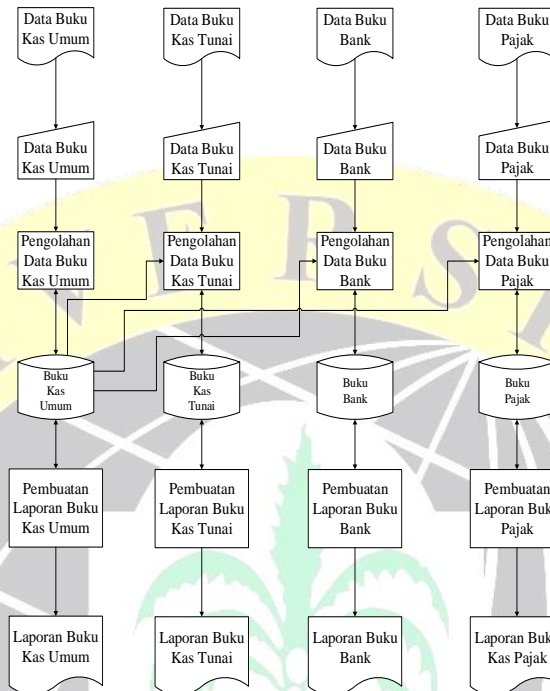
Data Buku Kas Umum

Data Buku Kas Tunai

Data Buku Bank

Data Buku Pajak

Data Buku Kas Umum

Data Buku Kas Tunai

Data Buku Bank

Data Buku Pajak

Pengolahan Data Buku Kas Umum

Pengolahan Data Buku Kas Tunai

Pengolahan Data Buku Bank

Pengolahan Data Buku Pajak

Buku Kas Umum

Buku Kas Tunai

Buku Bank

Buku Pajak

Pembuatan Laporan Buku Kas Umum

Pembuatan Laporan Buku Kas Tunai

Pembuatan Laporan Buku Bank

Pembuatan Laporan Buku Pajak

Laporan Buku Kas Umum

Laporan Buku Kas Tunai

Laporan Buku Bank

Laporan Buku Kas Pajak